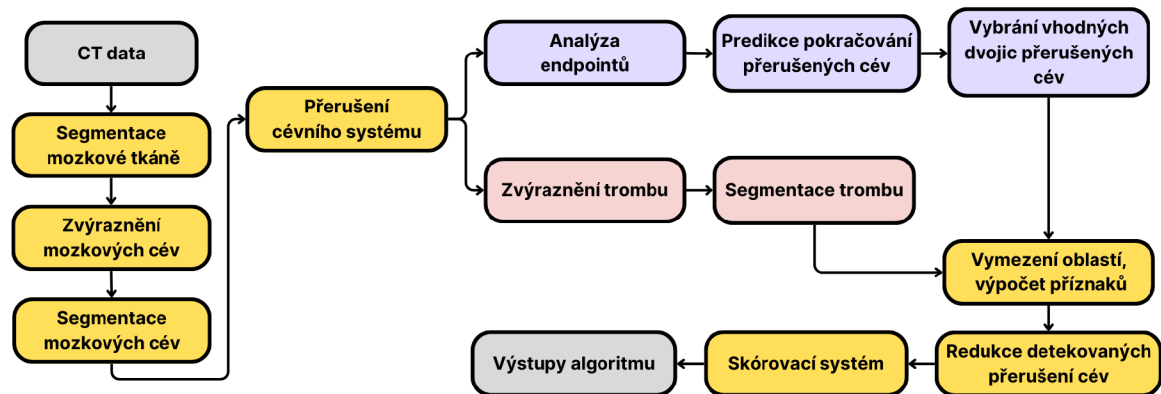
CT data

Segmentace mozkové tkáně

Zvýraznění mozkových cév

Segmentace mozkových cév

Přerušení cévního systému

Analýza endpointů

Predikce pokračování přerušených cév

Vybrání vhodných dvojic přerušených cév

Zvýraznění trombu

Segmentace trombu

Vymezení oblastí, výpočet příznaků

Redukce detekovaných přerušení cév

Skórovací systém

Výstupy algoritmu